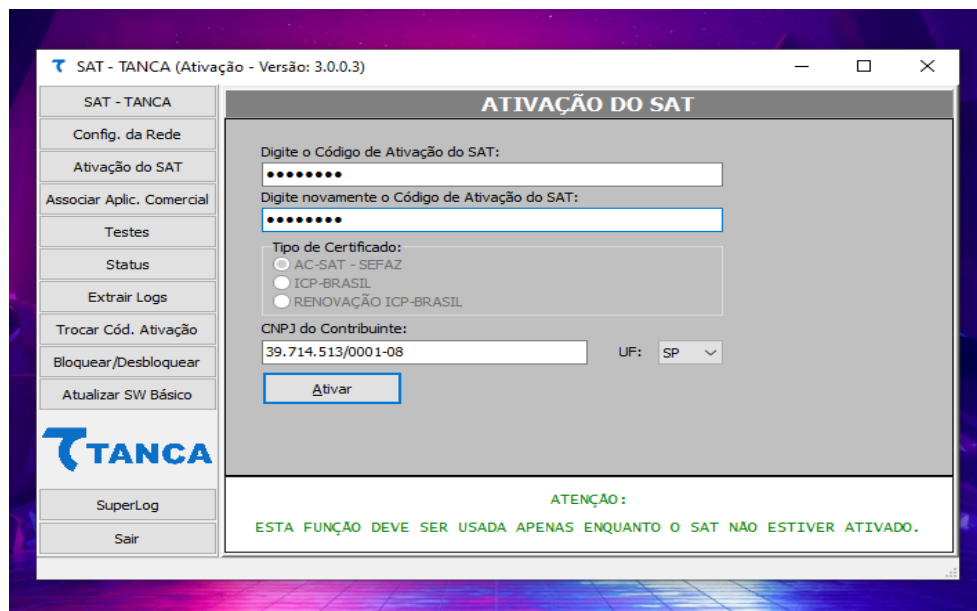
SAT - TANCA (Ativação - Versão: 3.0.0.3)

SAT - TANCA
Config. da Rede
Ativação do SAT
Associar Aplic. Comercial
Testes
Status
Extrair Logs
Trocar Cód. Ativação
Bloquear/Desbloquear
Atualizar SW Básico

TANCA

SuperLog
Sair

ATIVAÇÃO DO SAT

Digite o Código de Ativação do SAT:
••••••••
Digite novamente o Código de Ativação do SAT:
••••••••

Tipo de Certificado:
AC-SAT - SEFAZ
ICP-BRASIL
RENOVAÇÃO ICP-BRASIL

CNPJ do Contribuinte:
39.714.513/0001-08
UF: SP

Ativar

ATENÇÃO:
ESTA FUNÇÃO DEVE SER USADA APENAS ENQUANTO O SAT NÃO ESTIVER ATIVADO.